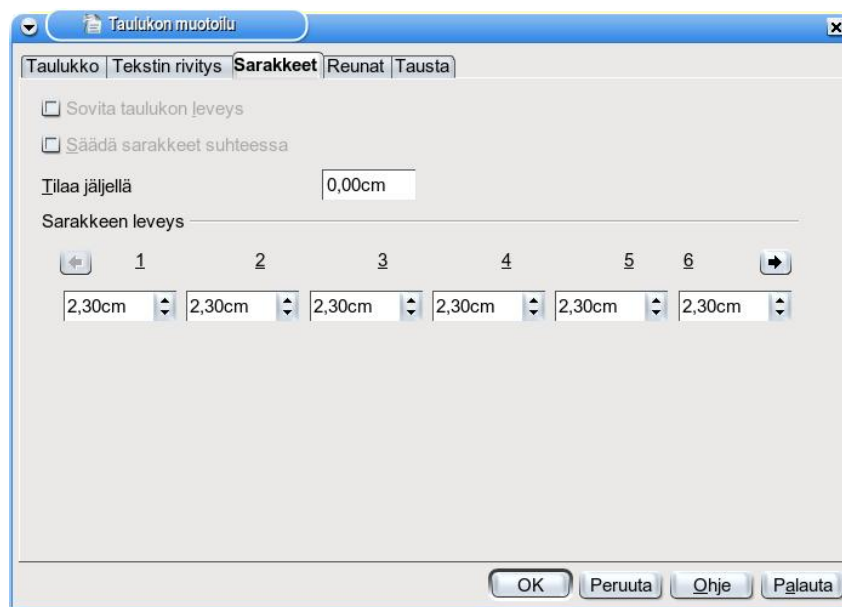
Taulukon muotoilu

Taulukko | Tekstin rivitys | Sarakkeet | Reunat | Tausta

Sovita taulukon leveys

Säädä sarakkeet suhteessa

Tilaa jäljellä 0,00cm

Sarakkeen leveys

1 2 3 4 5 6

2,30cm 2,30cm 2,30cm 2,30cm 2,30cm 2,30cm

OK | Peruuta | Ohje | Palauta